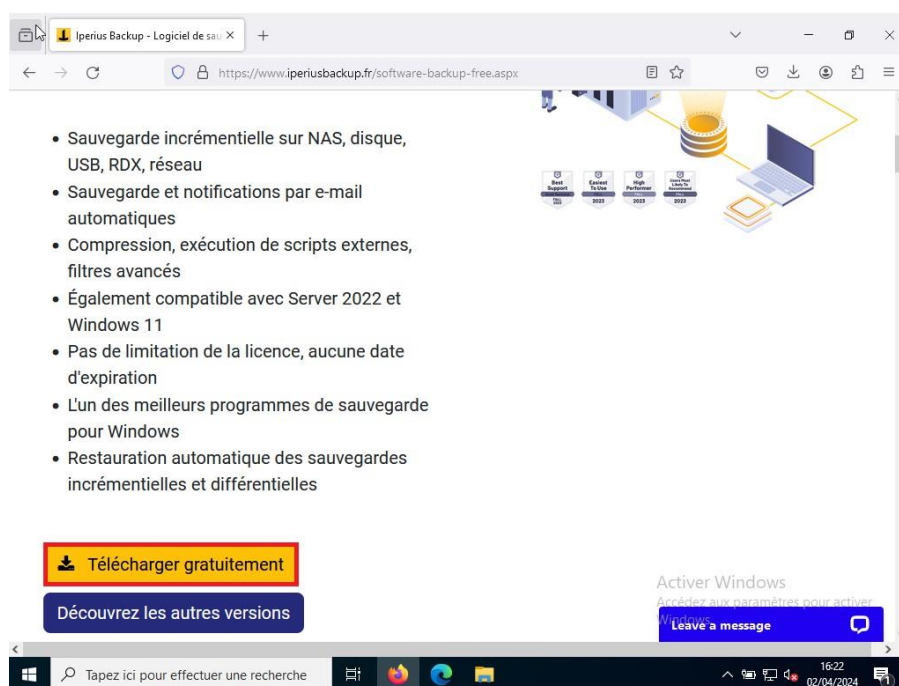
Iperius Backup - Logiciel de sau ×

https://www.iperiusbackup.fr/software-backup-free.aspx

Best Support 2023 | Easiest To Use 2023 | High Performer 2023 | Users Most Likely To Recommend 2023

- Sauvegarde incrémentielle sur NAS, disque, USB, RDX, réseau
- Sauvegarde et notifications par e-mail automatiques
- Compression, exécution de scripts externes, filtres avancés
- Également compatible avec Server 2022 et Windows 11
- Pas de limitation de la licence, aucune date d'expiration
- L'un des meilleurs programmes de sauvegarde pour Windows
- Restauration automatique des sauvegardes incrémentielles et différentielles

Télécharger gratuitement

Découvrez les autres versions

Activer Windows
Accédez aux paramètres pour activer Windows.

Leave a message

Tapez ici pour effectuer une recherche

16:22
02/04/2024